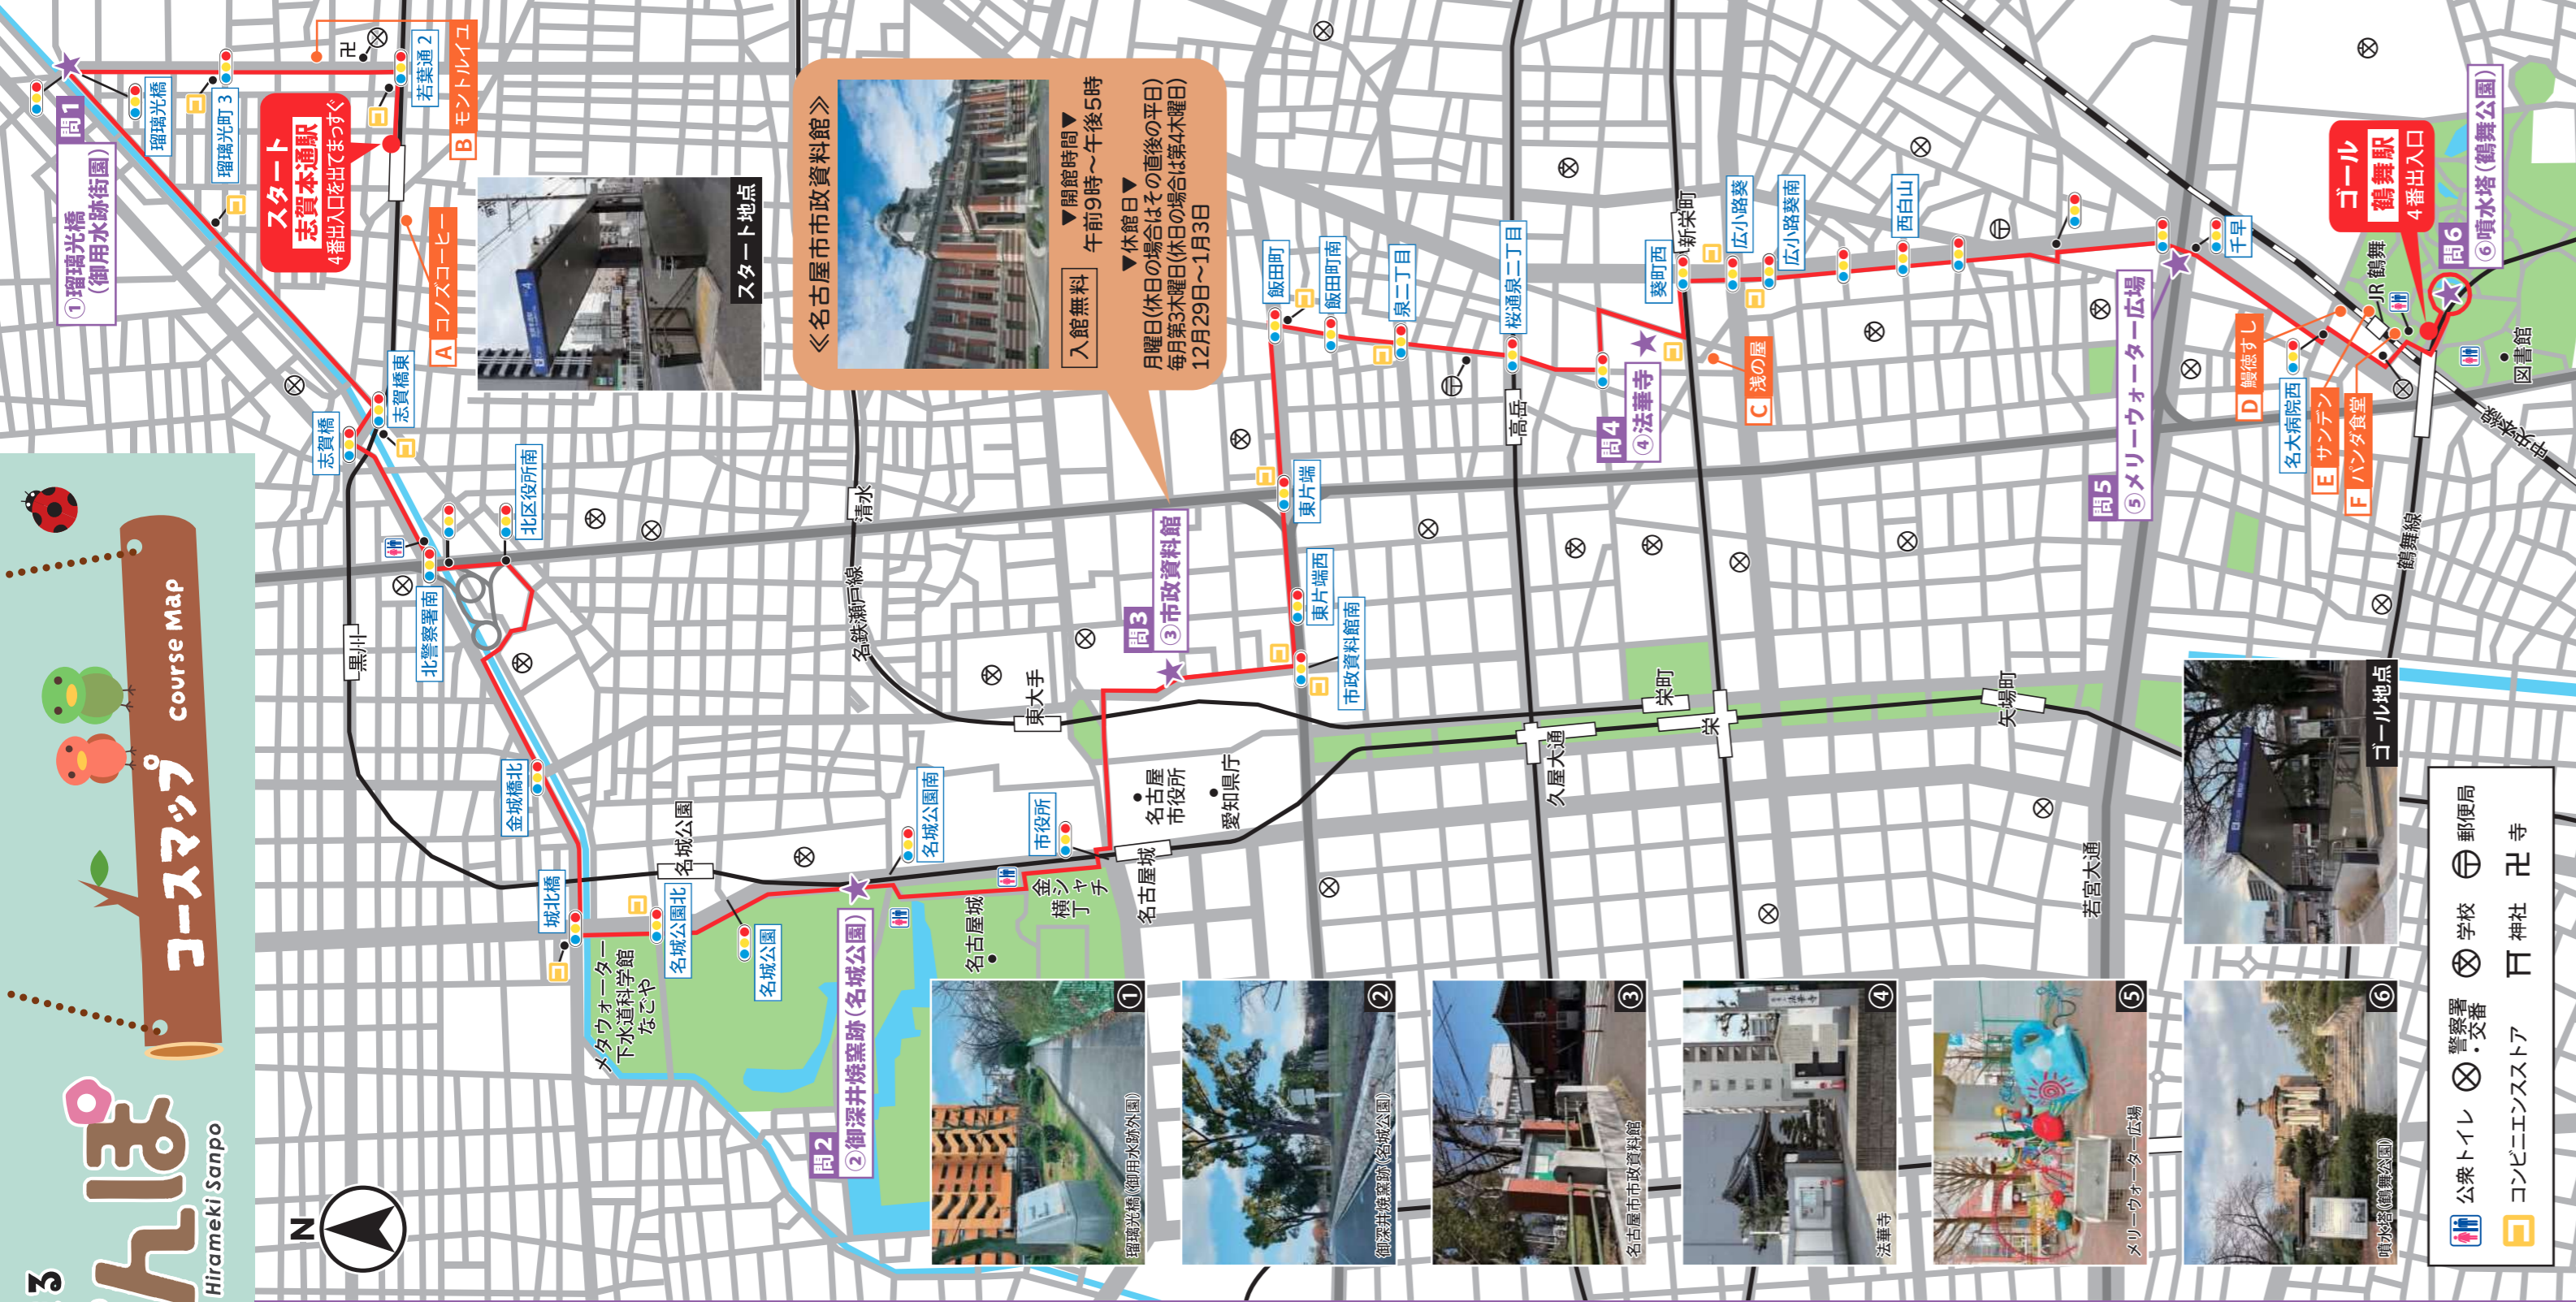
3
んぽ
Hirameki Sanpo
コースマップ course Map

N

スタート 志賀本通駅 4番出入口を出てまっすぐ
スタート地点
A コノスコーヒー
B モントルイユ
若葉通2
瑠璃光町3
瑠璃光橋
問1 ①瑠璃光橋（御用水跡街園）
志賀橋東
志賀橋
北区役所南
北警察署前
黒川
金城橋北
城北橋
メタウォーター下水道科学館なごや
名城公園北
名城公園
名城公園
問2 ②御深井焼窯跡（名城公園）
名城公園南
名古屋城
金シャチ横丁
市役所
名古屋城
名古屋市役所
愛知県庁
東大手
名鉄瀬戸線
清水

《名古屋市市政資料館》
▼開館時間▼
午前9時～午後5時
▼休館日▼
月曜日(休日の場合はその直後の平日)
毎月第3木曜日(休日の場合は第4木曜日)
12月29日～1月3日
入館無料

問3 ③市政資料館
市政資料館南
東片端西
東片端
飯田町
飯田町南
泉二丁目
桜通泉二丁目
高岳
久屋大通
栄町
栄
矢場町
問4 ④法華寺
葵町西
新栄町
広小路葵
広小路葵南
C 浅の屋
西白山
問5 ⑤メリーウォーター広場
千早
若宮大通
D 饅頭すし
名大病院西
E サンテン
F パンダ食堂
鶴舞線
JR 鶴舞
ゴール 鶴舞駅 4番出入口
問6 ⑥噴水塔（鶴舞公園）
図書館
中央本線
ゴール地点

① 瑠璃光橋（御用水跡街園）
② 御深井焼窯跡（名城公園）
③ 名古屋市市政資料館
④ 法華寺
⑤ メリーウォーター広場
⑥ 噴水塔（鶴舞公園）

公衆トイレ
コンビニエンスストア
警察署・交番
学校
郵便局
神社
卍 寺